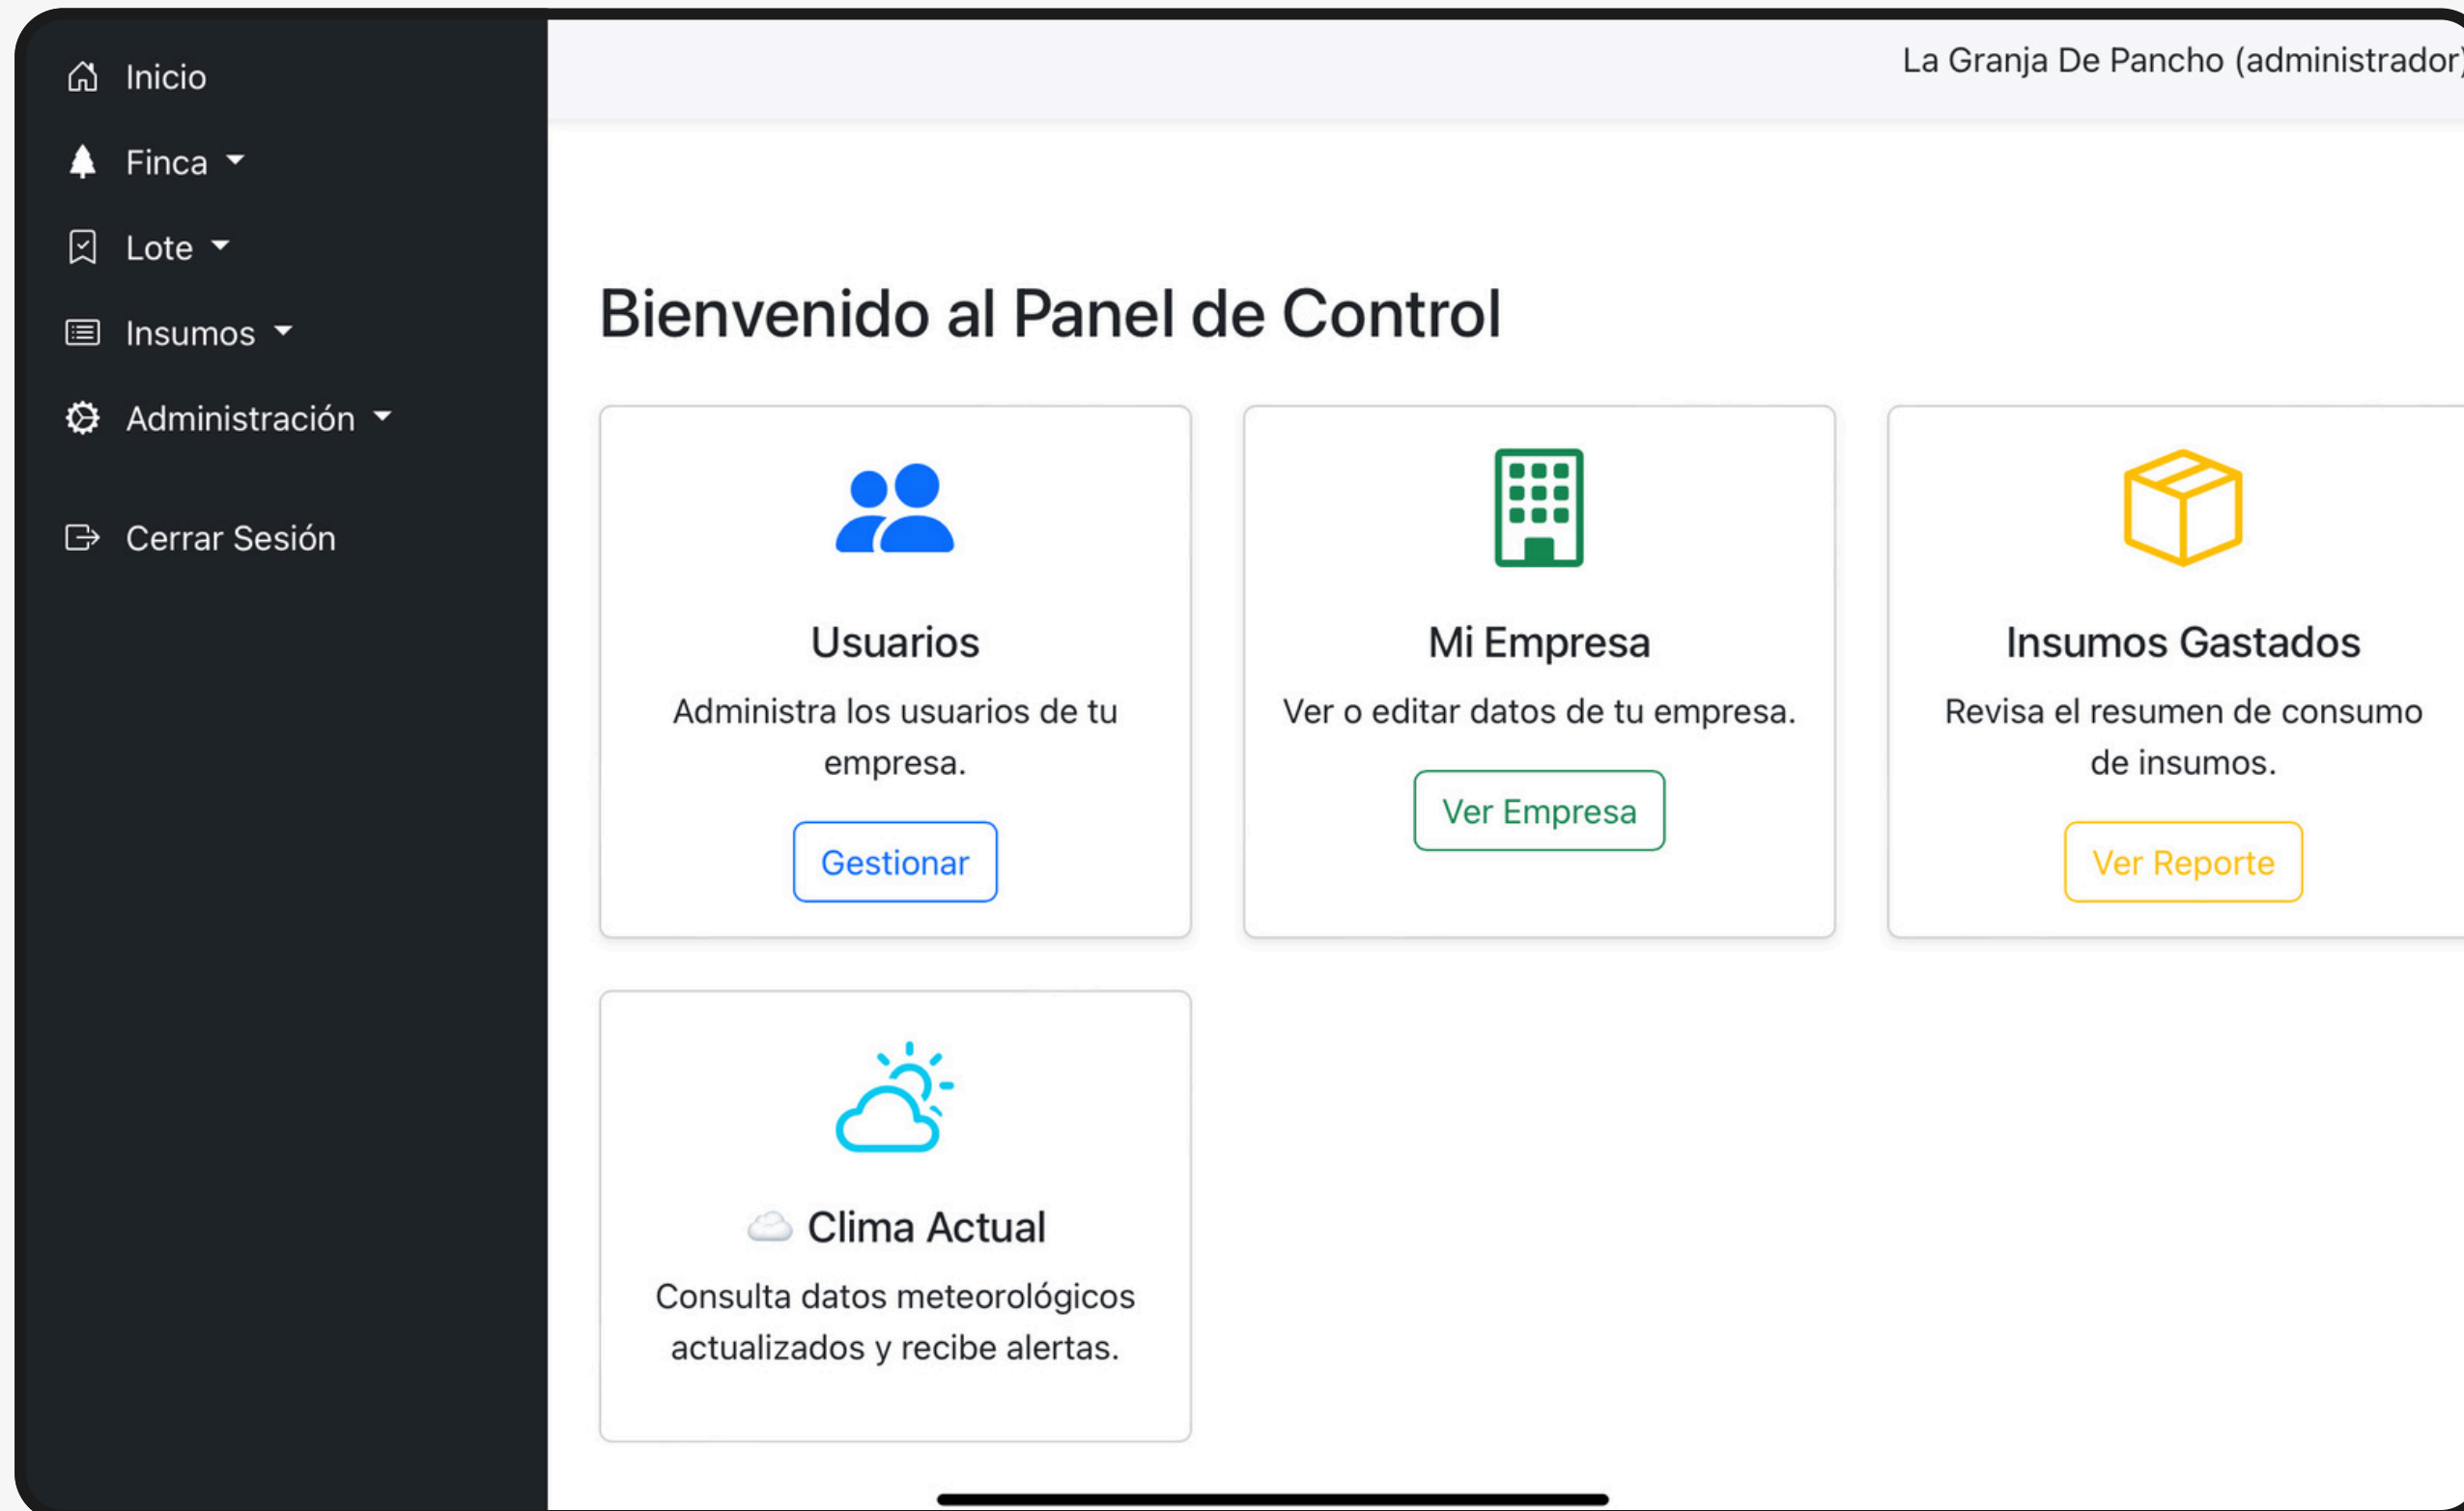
Inicio
Finca
Lote
Insumos
Administración
Cerrar Sesión

La Granja De Pancho (administrador

Bienvenido al Panel de Control

Usuarios
Administra los usuarios de tu empresa.
Gestionar

Mi Empresa
Ver o editar datos de tu empresa.
Ver Empresa

Insumos Gastados
Revisa el resumen de consumo de insumos.
Ver Reporte

Clima Actual
Consulta datos meteorológicos actualizados y recibe alertas.